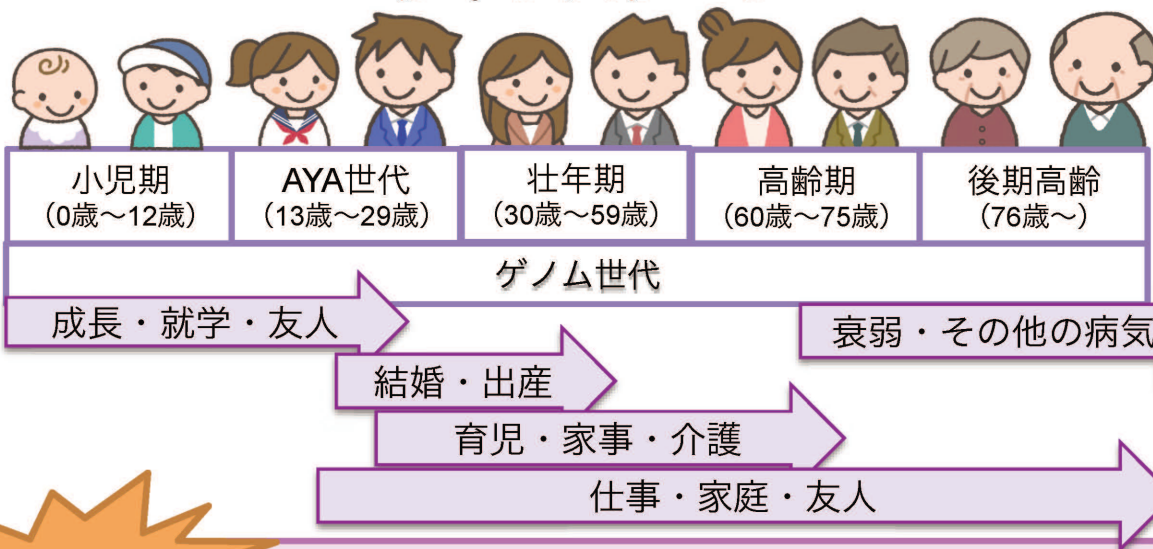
| 小児期 (0歳～12歳) | AYA世代 (13歳～29歳) | 壮年期 (30歳～59歳) | 高齢期 (60歳～75歳) | 後期高齢 (76歳～) |
|---|---|---|---|---|

ゲノム世代

成長・就学・友人

衰弱・その他の病気

結婚・出産

育児・家事・介護

仕事・家庭・友人